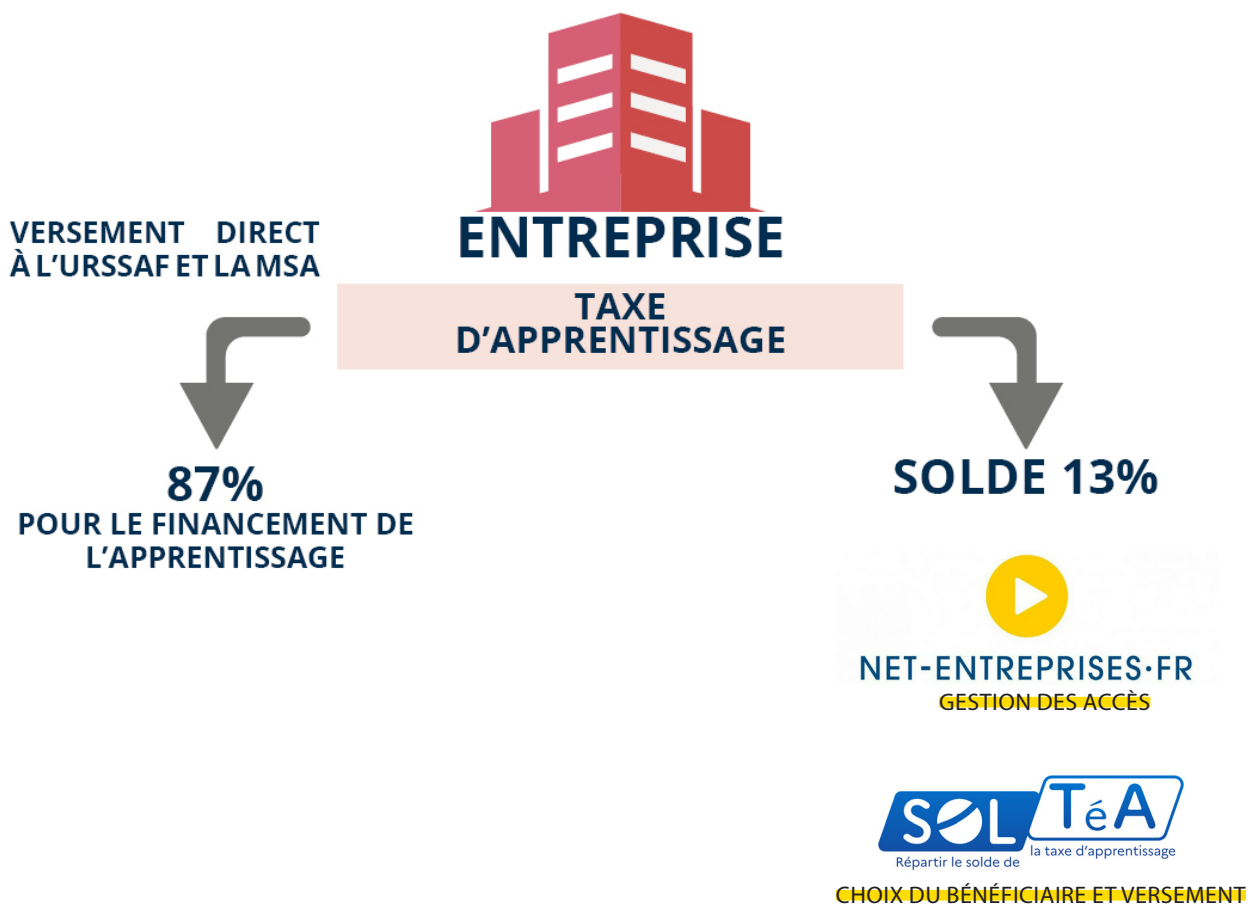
ENTREPRISE

VERSEMENT DIRECT À L'URSSAF ET LA MSA

TAXE D'APPRENTISSAGE

87%
POUR LE FINANCEMENT DE L'APPRENTISSAGE

SOLDE 13%

NET-ENTREPRISES·FR
GESTION DES ACCÈS

SOL TéA
Répartir le solde de la taxe d'apprentissage

CHOIX DU BÉNÉFICIAIRE ET VERSEMENT